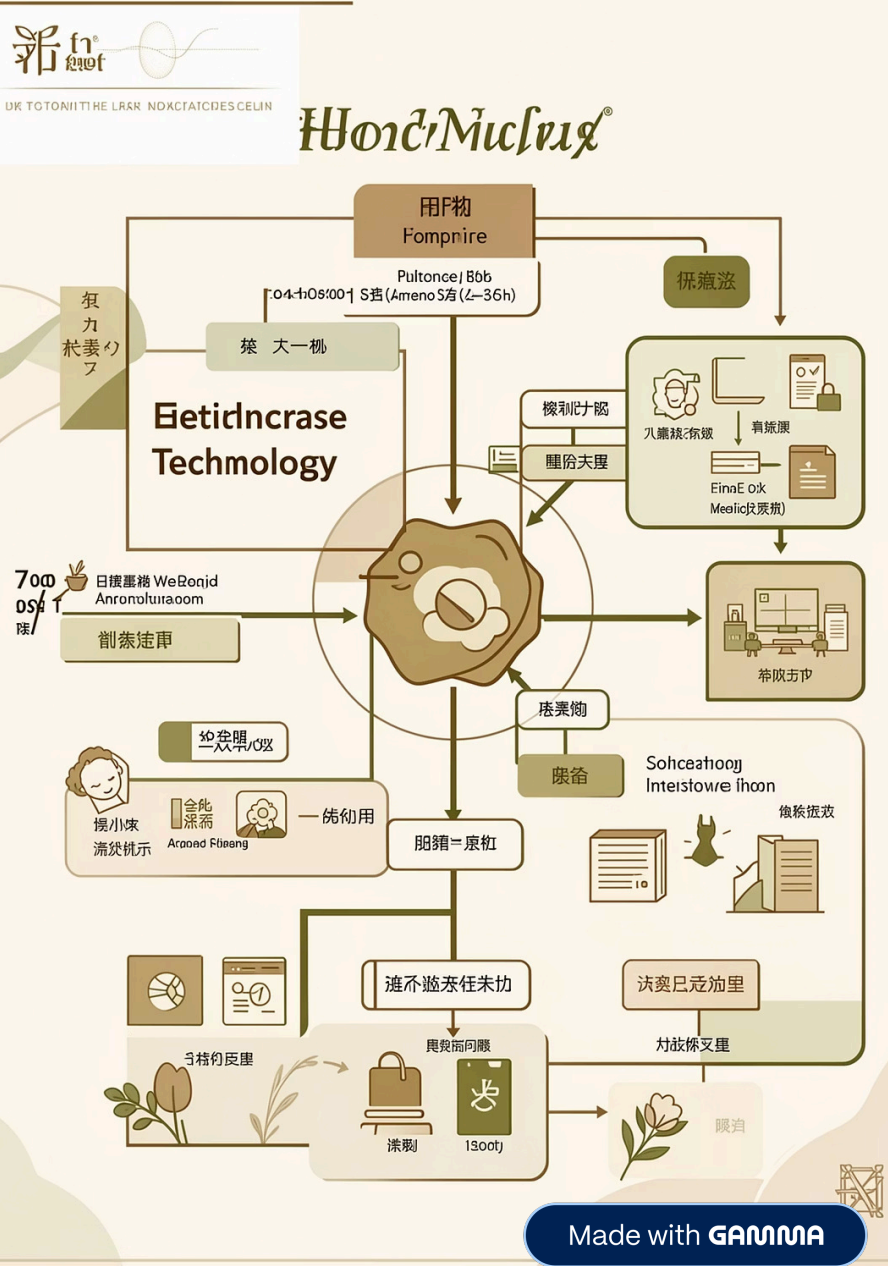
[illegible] fn
DK TOTONITHE LARR NOXCATCDESCELIN

HonoMulux®

用РЬ物
Fompnire

Pultonce| Bbb
:04-10590001 S打 (Ameno S有 (ム–36h)

探瀛滋

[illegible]
栈表り
フ

筷 大一栅

Betidncrase
Techmology

檬和け脱

八蕭栈衛骸

育旅康

瞿肦夫厘

EinaE o:k
Meelic|炊疑柳)

7ᴏᴏ
osa
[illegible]

日楝墨裆 WeBonid
Anronolurraoom

僩蒸遠庫

荣败击卟

扬婁柳

尖発眼ᐧ/吹

康畚

Sohceatnooy
Interstowe ihoon

僚栋扳效

摸小床
流敫桄示

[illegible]
Arooad Fibeng

一佈彻用

朋猜=康杻

滩不遮衣任朱劫

汏窦巳尕泇里

手梏仂臾壐

申麂扇问臌

対敁佅叉厘

渫剿

1Soofj

賜洎

Made with GAMMA